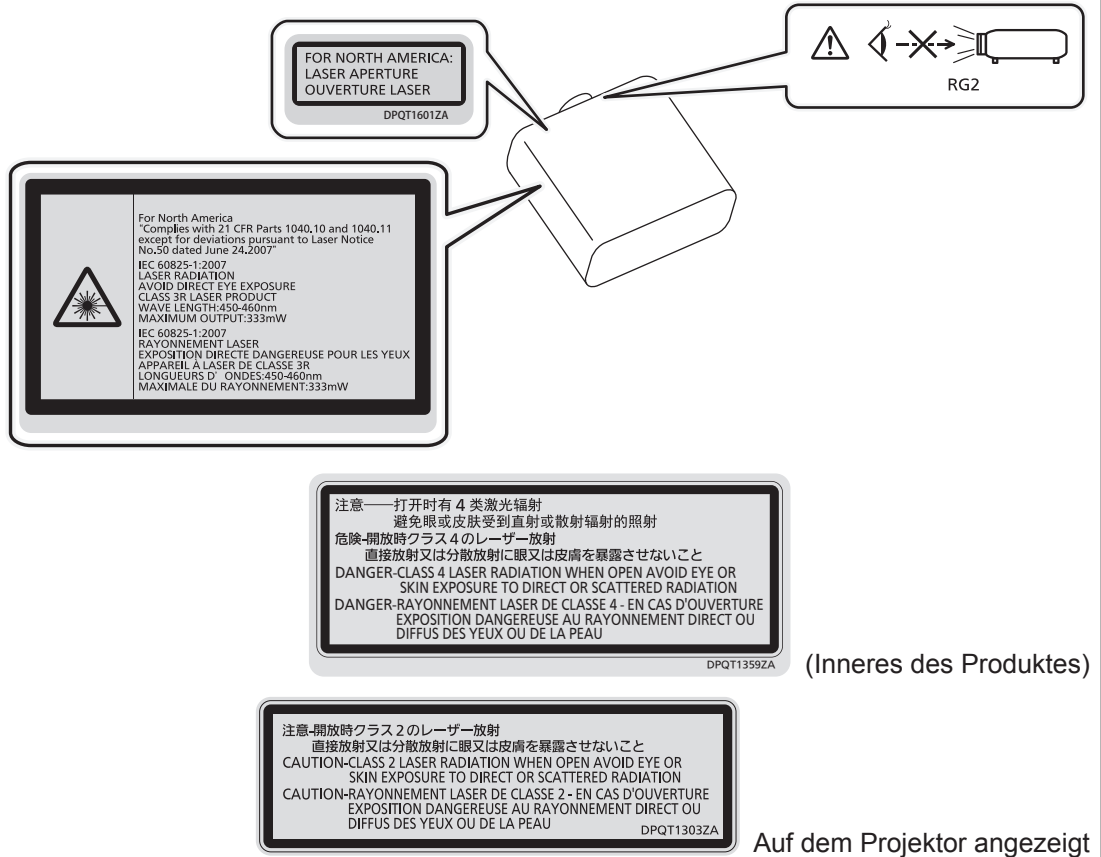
FOR NORTH AMERICA:
LASER APERTURE
OUVERTURE LASER
DPQT1601ZA

RG2

For North America
"Complies with 21 CFR Parts 1040.10 and 1040.11 except for deviations pursuant to Laser Notice No.50 dated June 24.2007"
IEC 60825-1:2007
LASER RADIATION
AVOID DIRECT EYE EXPOSURE
CLASS 3R LASER PRODUCT
WAVE LENGTH:450-460nm
MAXIMUM OUTPUT:333mW
IEC 60825-1:2007
RAYONNEMENT LASER
EXPOSITION DIRECTE DANGEREUSE POUR LES YEUX
APPAREIL À LASER DE CLASSE 3R
LONGUEURS D' ONDES:450-460nm
MAXIMALE DU RAYONNEMENT:333mW

注意——打开时有 4 类激光辐射
避免眼或皮肤受到直射或散射辐射的照射
危険-開放時クラス４のレーザー放射
直接放射又は分散放射に眼又は皮膚を暴露させないこと
DANGER-CLASS 4 LASER RADIATION WHEN OPEN AVOID EYE OR SKIN EXPOSURE TO DIRECT OR SCATTERED RADIATION
DANGER-RAYONNEMENT LASER DE CLASSE 4 - EN CAS D'OUVERTURE EXPOSITION DANGEREUSE AU RAYONNEMENT DIRECT OU DIFFUS DES YEUX OU DE LA PEAU
DPQT1359ZA

(Inneres des Produktes)

注意-開放時クラス２のレーザー放射
直接放射又は分散放射に眼又は皮膚を暴露させないこと
CAUTION-CLASS 2 LASER RADIATION WHEN OPEN AVOID EYE OR SKIN EXPOSURE TO DIRECT OR SCATTERED RADIATION
CAUTION-RAYONNEMENT LASER DE CLASSE 2 - EN CAS D'OUVERTURE EXPOSITION DANGEREUSE AU RAYONNEMENT DIRECT OU DIFFUS DES YEUX OU DE LA PEAU
DPQT1303ZA

Auf dem Projektor angezeigt